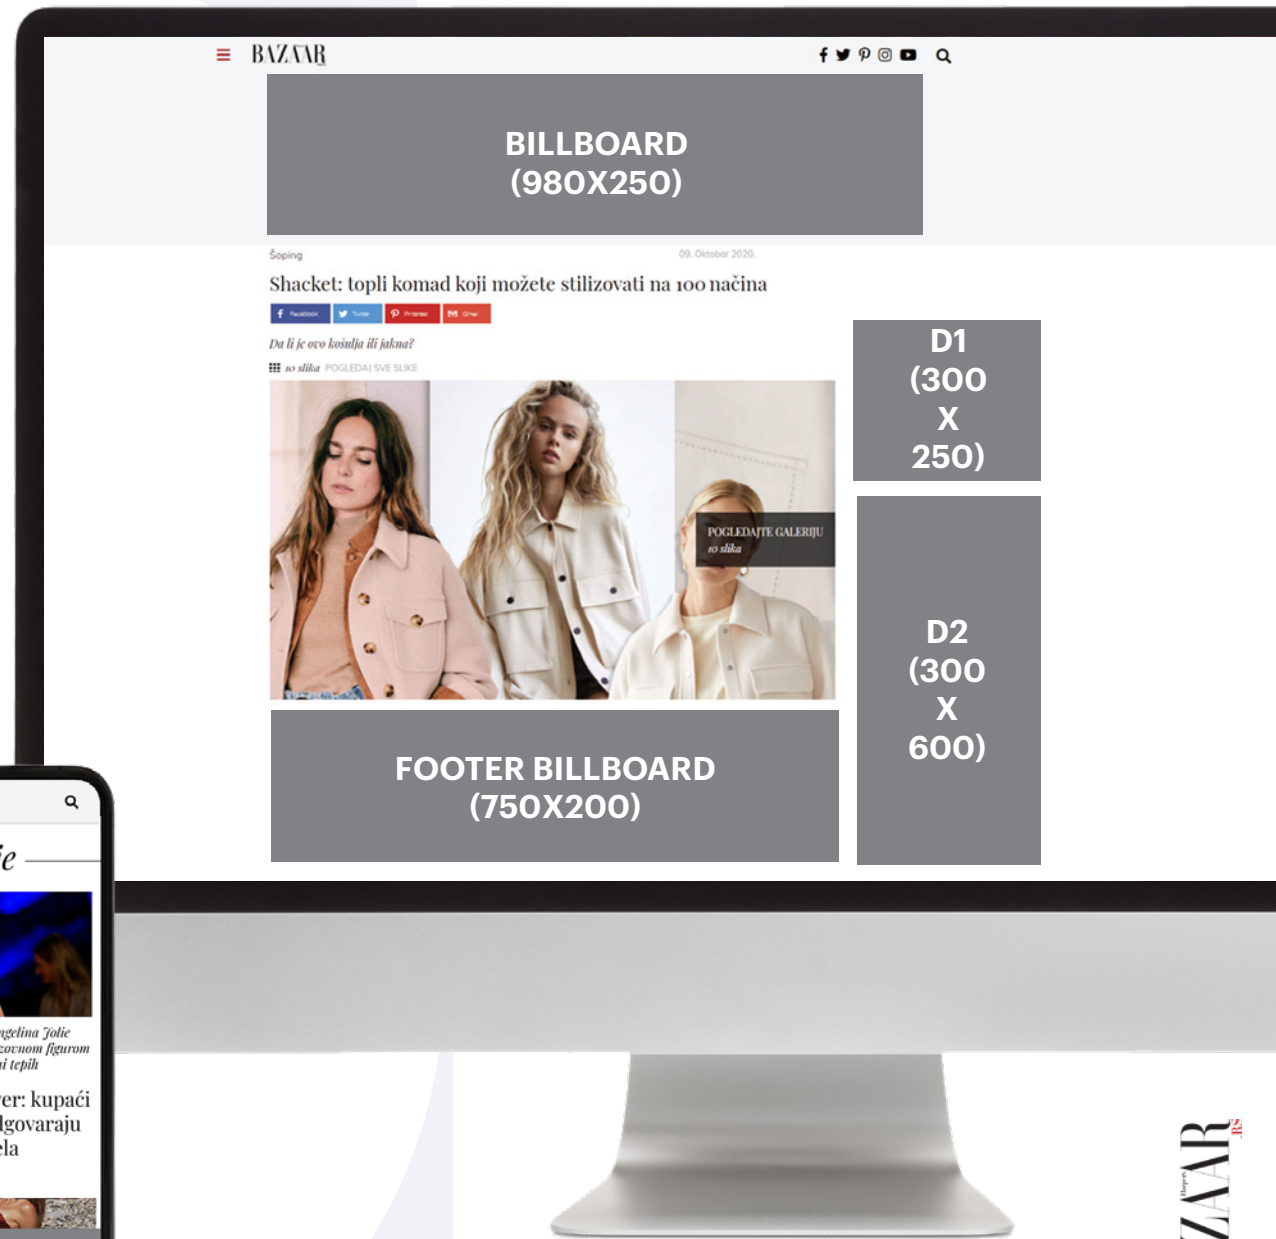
BAZAAR

BILLBOARD
(980X250)

Šoping

09. Oktobar 2020.

Shacket: topli komad koji možete stilizovati na 100 načina

Facebook Twitter Pinterest Gmail

Da li je ovo košulja ili jakna?

10 slika POGLEDAJ SVE SLIKE

POGLEDAJTE GALERIJU
10 slika

D1
(300
X
250)

D2
(300
X
600)

FOOTER BILLBOARD
(750X200)

ie

ngelina Jolie
zovnom figurom
ni tepih

ver: kupaći
dgovaraju
ela

ZAAR